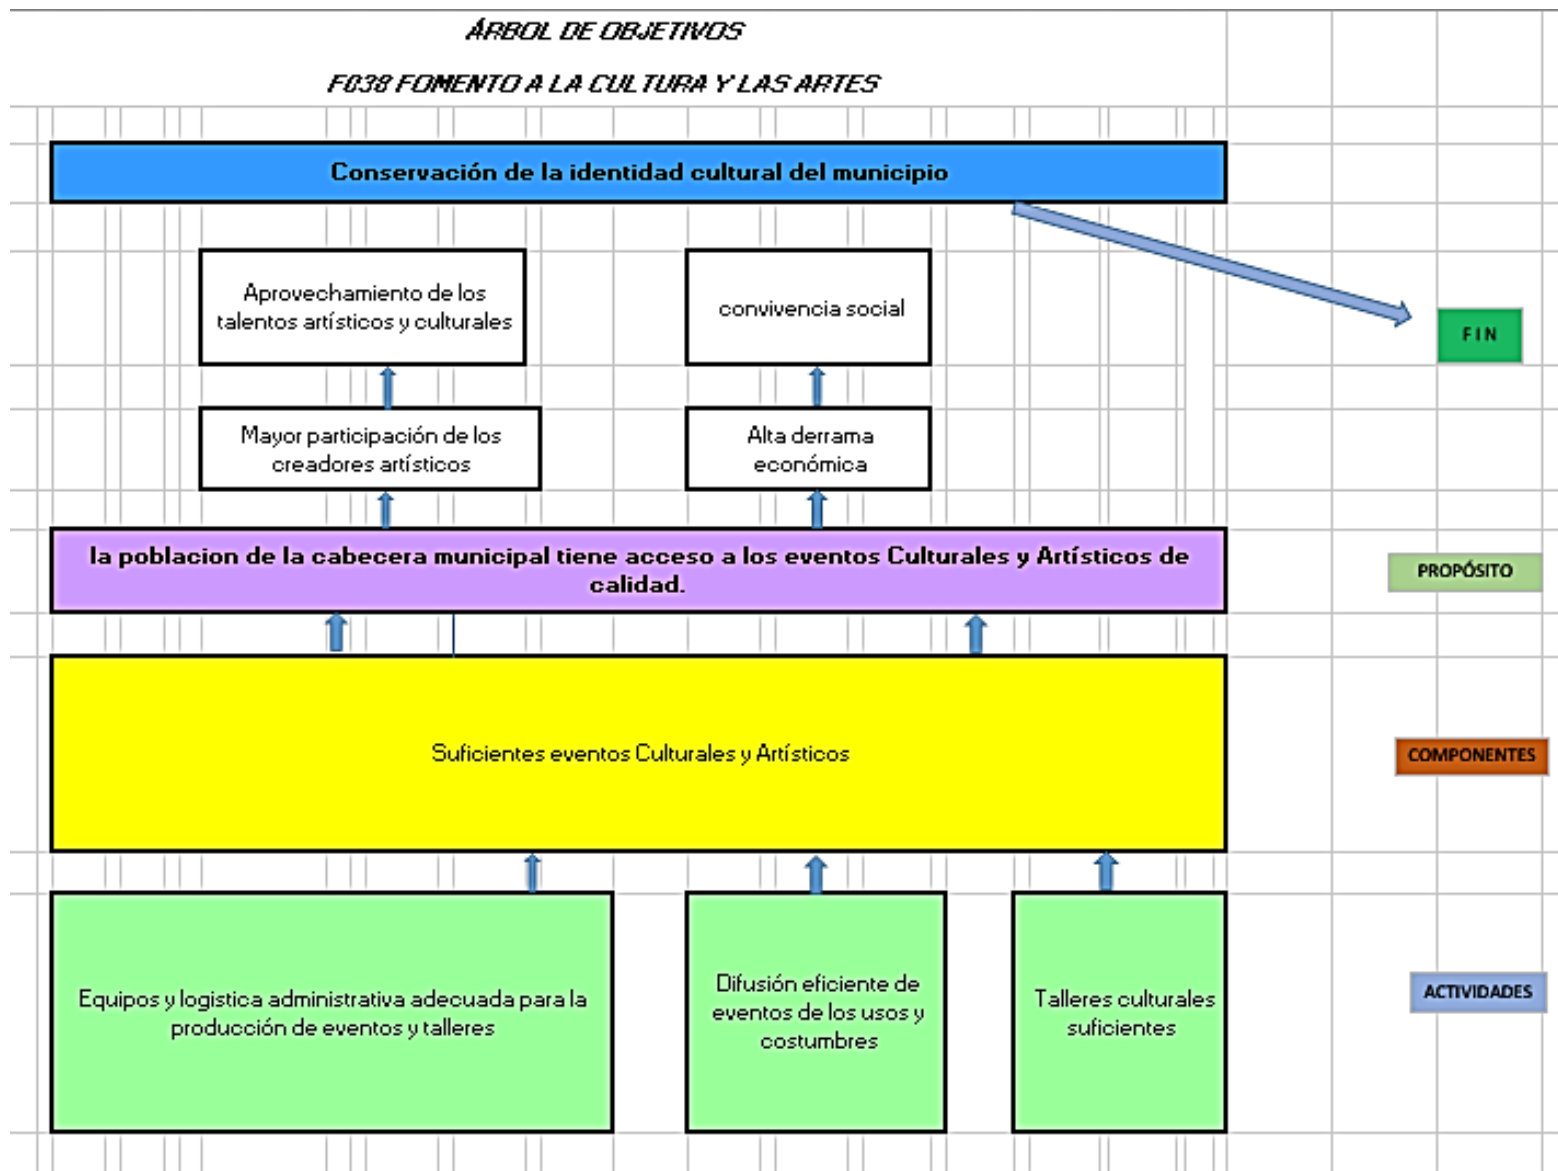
ÁRBOL DE OBJETIVOS

F038 FOMENTO A LA CULTURA Y LAS ARTES

Conservación de la identidad cultural del municipio

Aprovechamiento de los talentos artísticos y culturales

convivencia social

FIN

Mayor participación de los creadores artísticos

Alta derrama económica

la poblacion de la cabecera municipal tiene acceso a los eventos Culturales y Artísticos de calidad.

PROPÓSITO

Suficientes eventos Culturales y Artísticos

COMPONENTES

Equipos y logistica administrativa adecuada para la producción de eventos y talleres

Difusión eficiente de eventos de los usos y costumbres

Talleres culturales suficientes

ACTIVIDADES